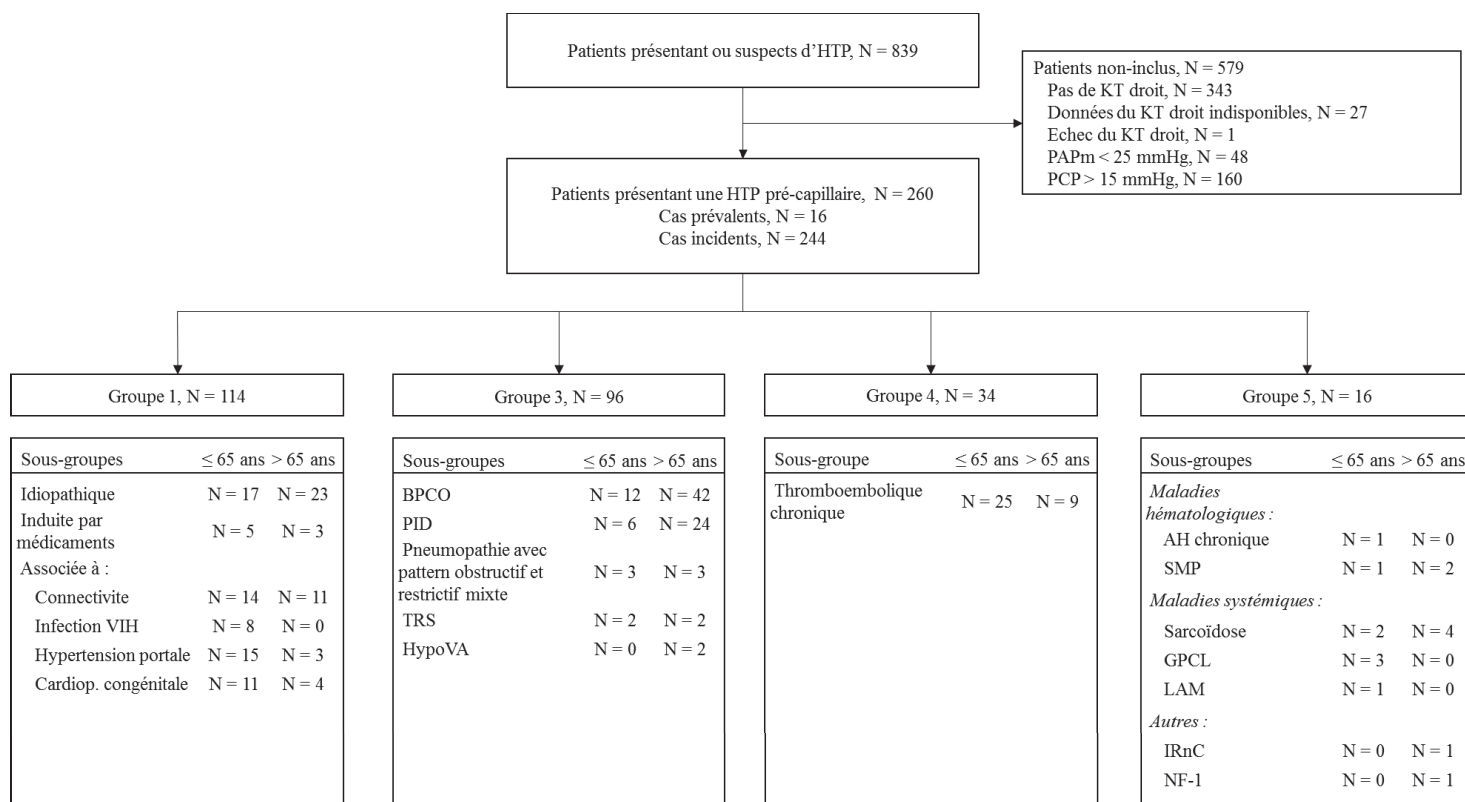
Patients présentant ou suspects d'HTP, N = 839

Patients non-inclus, N = 579
Pas de KT droit, N = 343
Données du KT droit indisponibles, N = 27
Echec du KT droit, N = 1
PAPm < 25 mmHg, N = 48
PCP > 15 mmHg, N = 160

Patients présentant une HTP pré-capillaire, N = 260
Cas prévalents, N = 16
Cas incidents, N = 244

Groupe 1, N = 114

| Sous-groupes | $\leq 65$ ans | $> 65$ ans |
|---|---|---|
| Idiopathique | N = 17 | N = 23 |
| Induite par médicaments | N = 5 | N = 3 |
| Associée à : | | |
| Connectivite | N = 14 | N = 11 |
| Infection VIH | N = 8 | N = 0 |
| Hypertension portale | N = 15 | N = 3 |
| Cardiop. congénitale | N = 11 | N = 4 |

Groupe 3, N = 96

| Sous-groupes | $\leq 65$ ans | $> 65$ ans |
|---|---|---|
| BPCO | N = 12 | N = 42 |
| PID | N = 6 | N = 24 |
| Pneumopathie avec pattern obstructif et restrictif mixte | N = 3 | N = 3 |
| TRS | N = 2 | N = 2 |
| HypoVA | N = 0 | N = 2 |

Groupe 4, N = 34

| Sous-groupe | $\leq 65$ ans | $> 65$ ans |
|---|---|---|
| Thromboembolique chronique | N = 25 | N = 9 |

Groupe 5, N = 16

| Sous-groupes | $\leq 65$ ans | $> 65$ ans |
|---|---|---|
| *Maladies hématologiques :* | | |
| AH chronique | N = 1 | N = 0 |
| SMP | N = 1 | N = 2 |
| *Maladies systémiques :* | | |
| Sarcoïdose | N = 2 | N = 4 |
| GPCL | N = 3 | N = 0 |
| LAM | N = 1 | N = 0 |
| *Autres :* | | |
| IRnC | N = 0 | N = 1 |
| NF-1 | N = 0 | N = 1 |